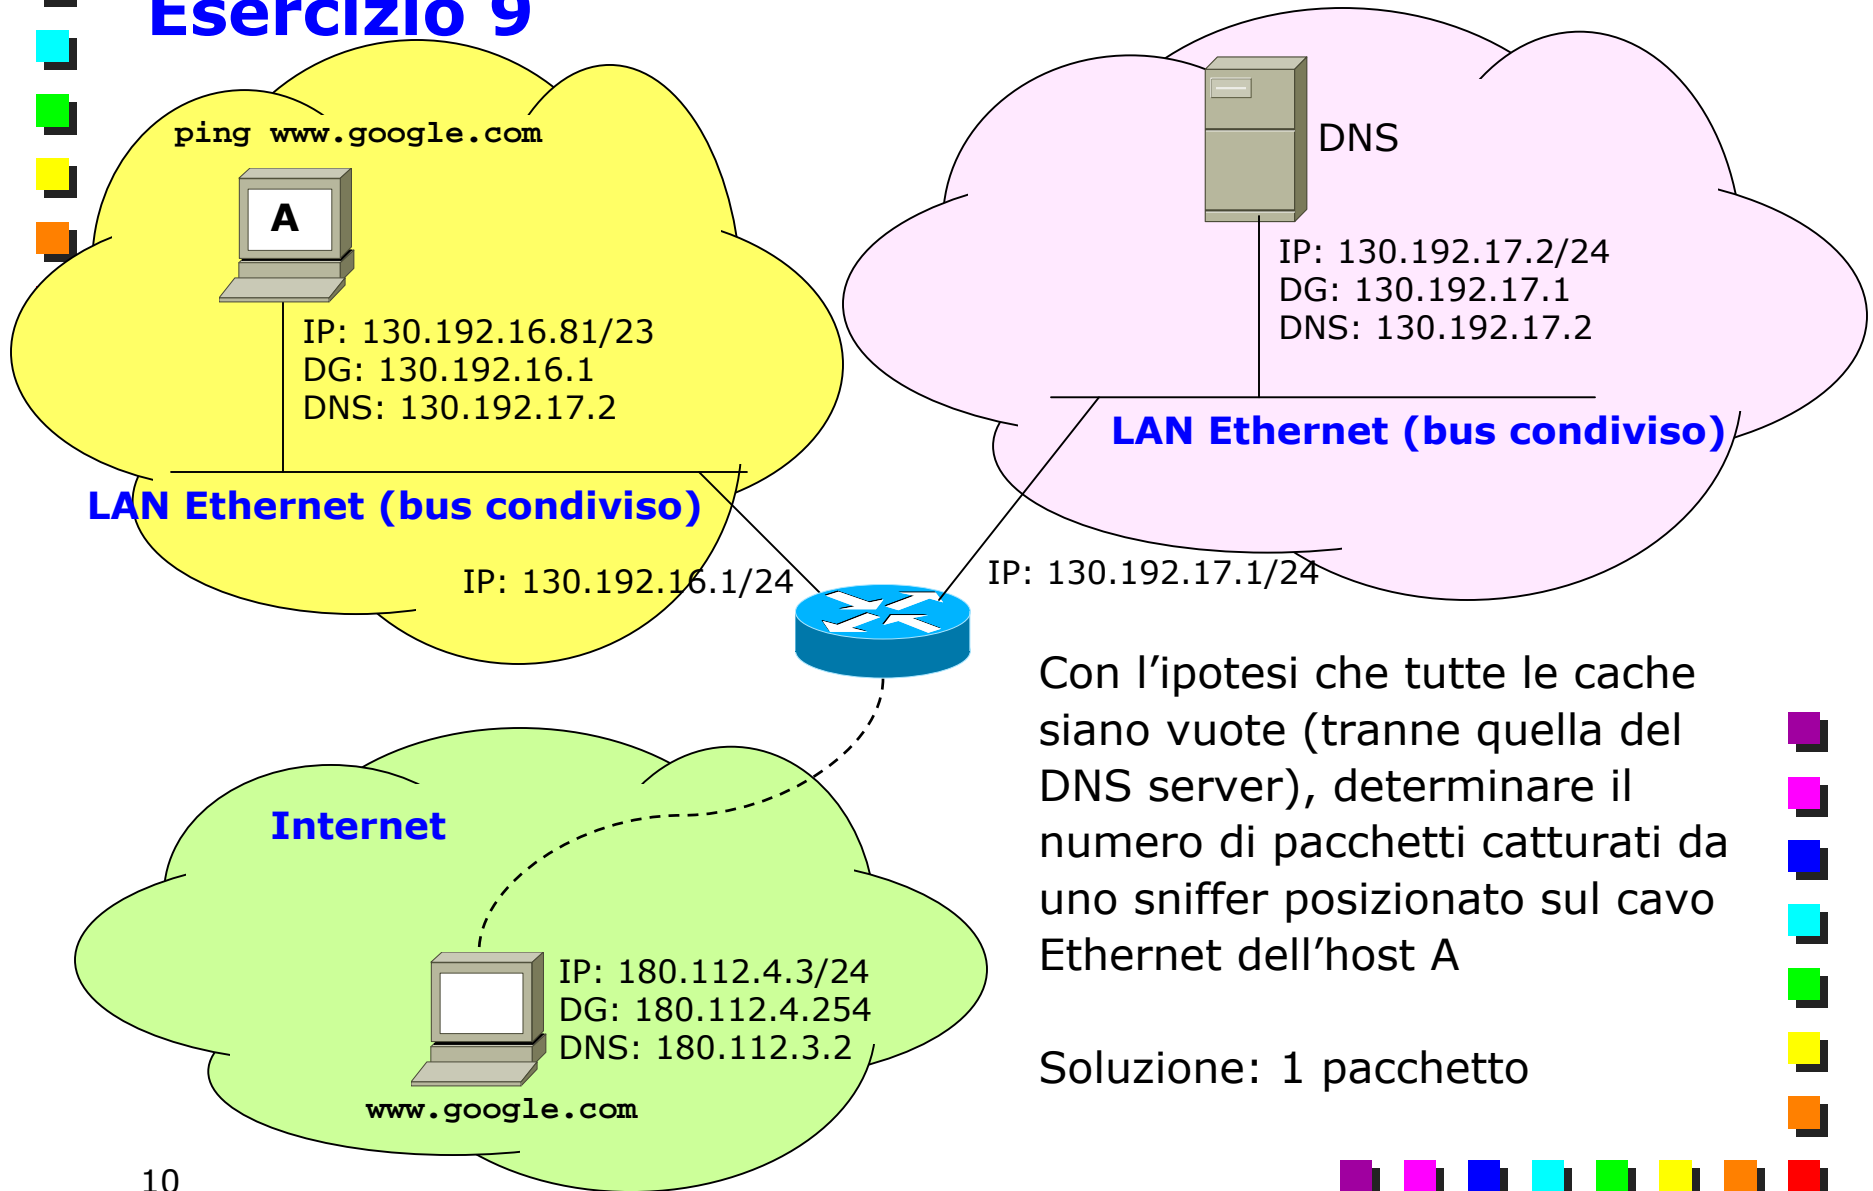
Esercizio 9

ping www.google.com

A

IP: 130.192.16.81/23
DG: 130.192.16.1
DNS: 130.192.17.2

LAN Ethernet (bus condiviso)

IP: 130.192.16.1/24

DNS

IP: 130.192.17.2/24
DG: 130.192.17.1
DNS: 130.192.17.2

LAN Ethernet (bus condiviso)

IP: 130.192.17.1/24

Internet

IP: 180.112.4.3/24
DG: 180.112.4.254
DNS: 180.112.3.2

www.google.com

Con l'ipotesi che tutte le cache siano vuote (tranne quella del DNS server), determinare il numero di pacchetti catturati da uno sniffer posizionato sul cavo Ethernet dell'host A

Soluzione: 1 pacchetto

10